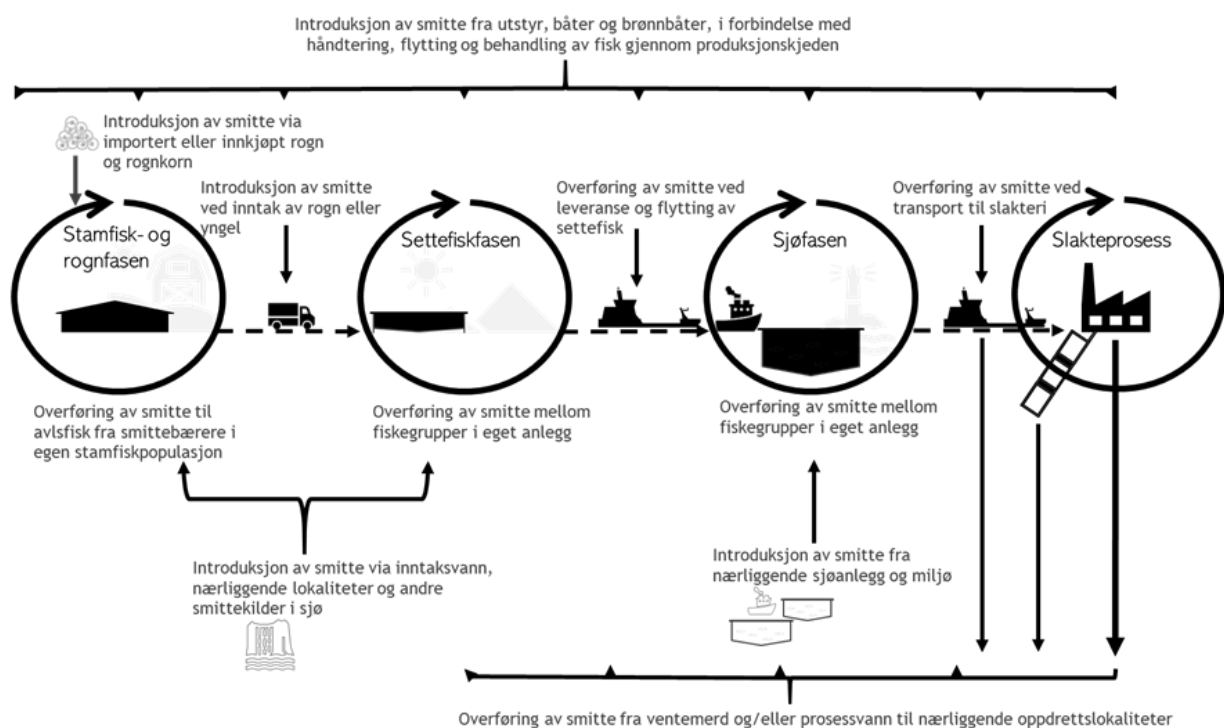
Introduksjon av smitte fra utstyr, båter og brønnbåter, i forbindelse med håndtering, flytting og behandling av fisk gjennom produksjonskjeden

Introduksjon av smitte via importert eller innkjøpt rogn og rognkorn

Introduksjon av smitte ved inntak av rogn eller yngel

Overføring av smitte ved leveranse og flytting av settefisk

Overføring av smitte ved transport til slakteri

Stamfisk- og rognfasen

Settefiskfasen

Sjøfasen

Slakteprosess

Overføring av smitte til avlsfisk fra smittebærere i egen stamfiskpopulasjon

Overføring av smitte mellom fiskegrupper i eget anlegg

Overføring av smitte mellom fiskegrupper i eget anlegg

Introduksjon av smitte via inntaksvann, nærliggende lokaliteter og andre smittekilder i sjø

Introduksjon av smitte fra nærliggende sjøanlegg og miljø

Overføring av smitte fra ventemerd og/eller prosessvann til nærliggende oppdrettslokaliteter